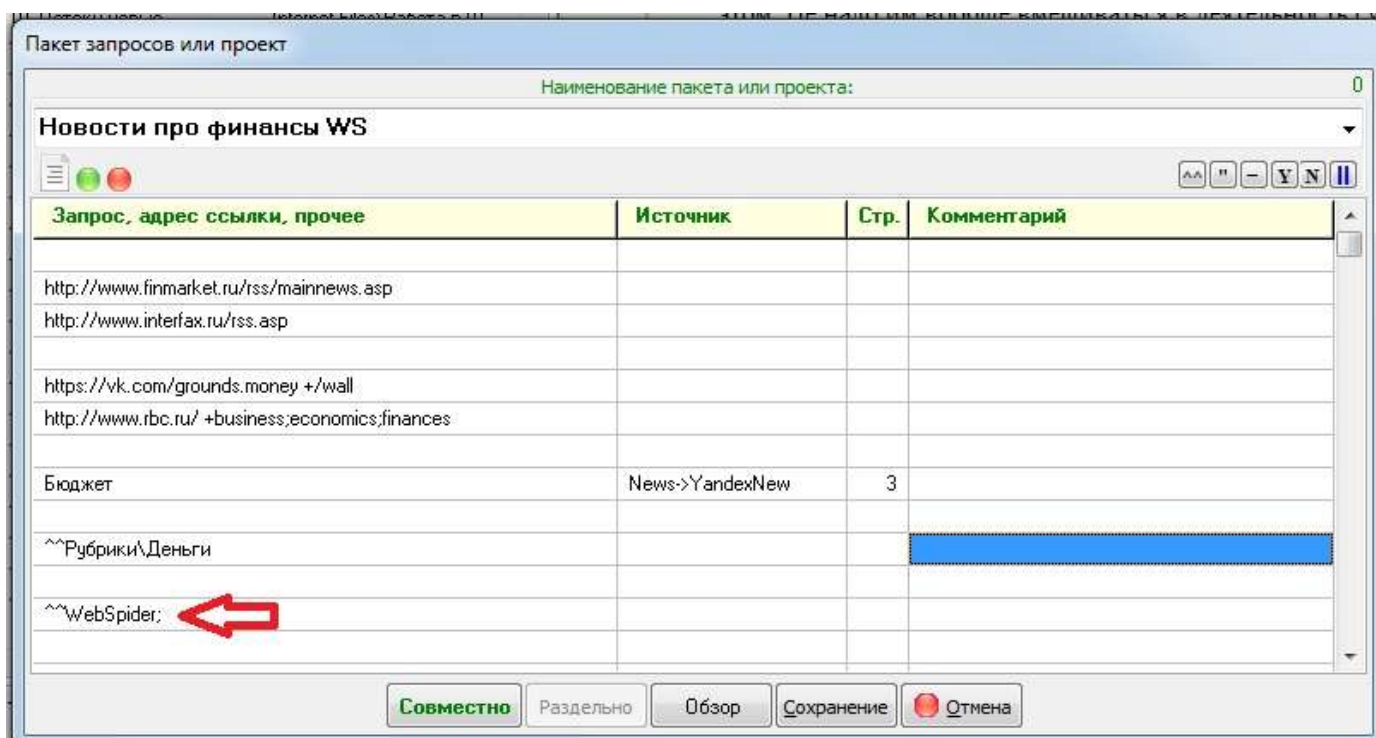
Пакет запросов или проект

Наименование пакета или проекта:

0

Новости про финансы WS

^^ " – Y N ||

| Запрос, адрес ссылки, прочее | Источник | Стр. | Комментарий |
|---|---|---|---|
| | | | |
| http://www.finmarket.ru/rss/mainnews.asp | | | |
| http://www.interfax.ru/rss.asp | | | |
| | | | |
| https://vk.com/grounds.money +/wall | | | |
| http://www.rbc.ru/ +business;economics;finances | | | |
| | | | |
| Бюджет | News->YandexNew | 3 | |
| | | | |
| ^^Рубрики\Деньги | | | |
| | | | |
| ^^WebSpider; | | | |
| | | | |

Совместно Раздельно Обзор Сохранение Отмена